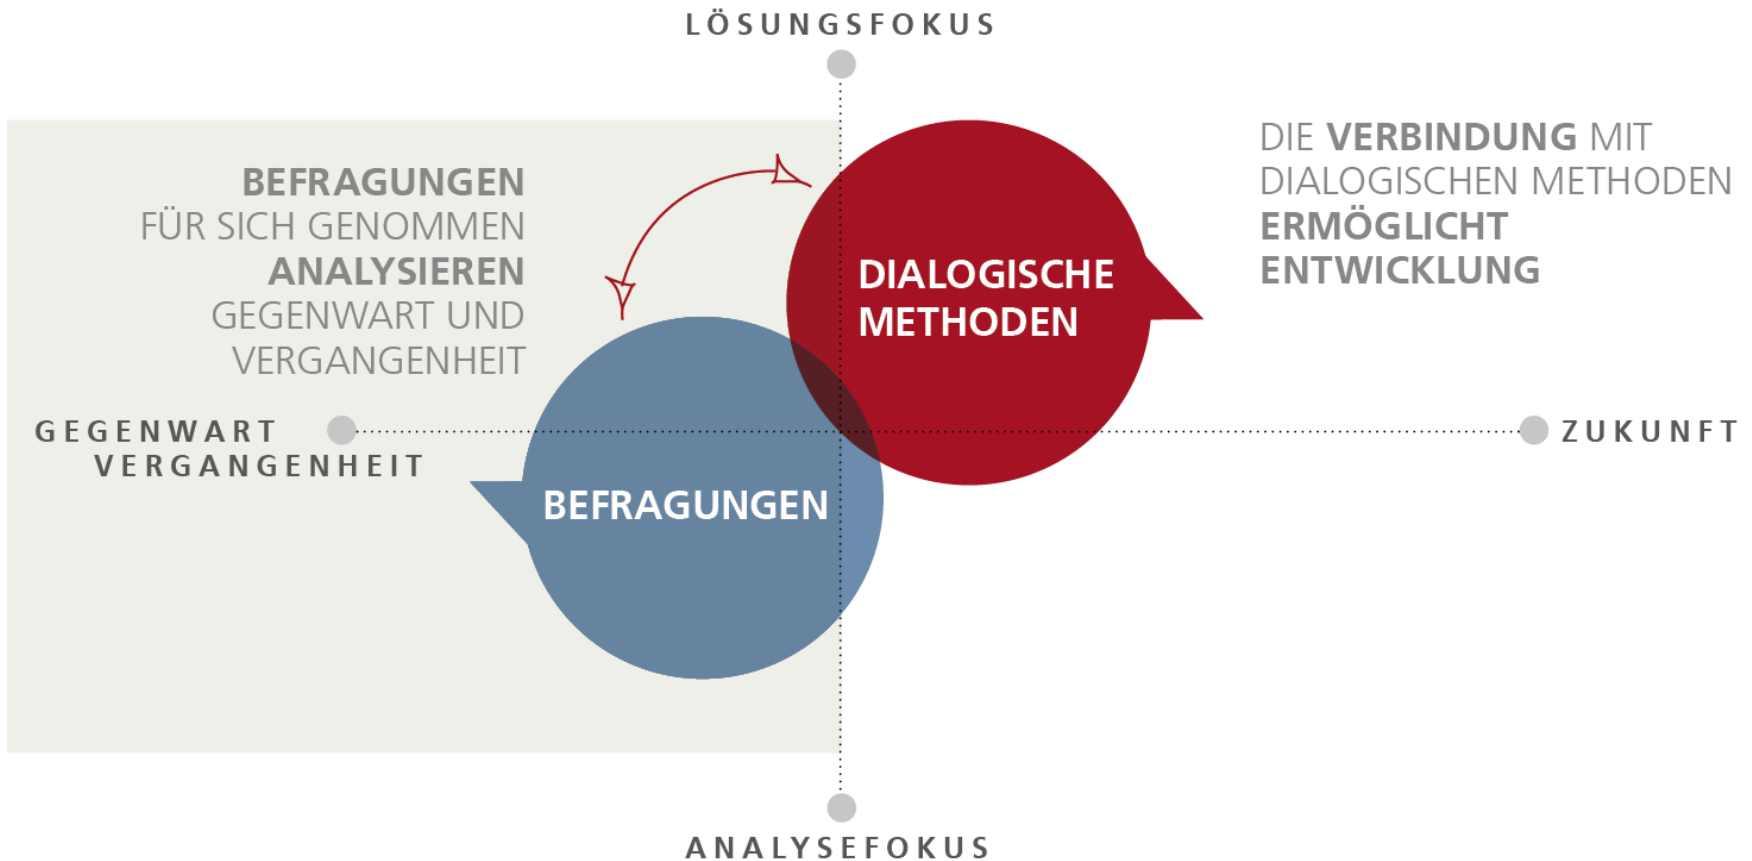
LÖSUNGSFOKUS

BEFRAGUNGEN FÜR SICH GENOMMEN ANALYSIEREN GEGENWART UND VERGANGENHEIT

DIE VERBINDUNG MIT DIALOGISCHEN METHODEN ERMÖGLICHT ENTWICKLUNG

DIALOGISCHE METHODEN

GEGENWART VERGANGENHEIT

ZUKUNFT

BEFRAGUNGEN

ANALYSEFOKUS